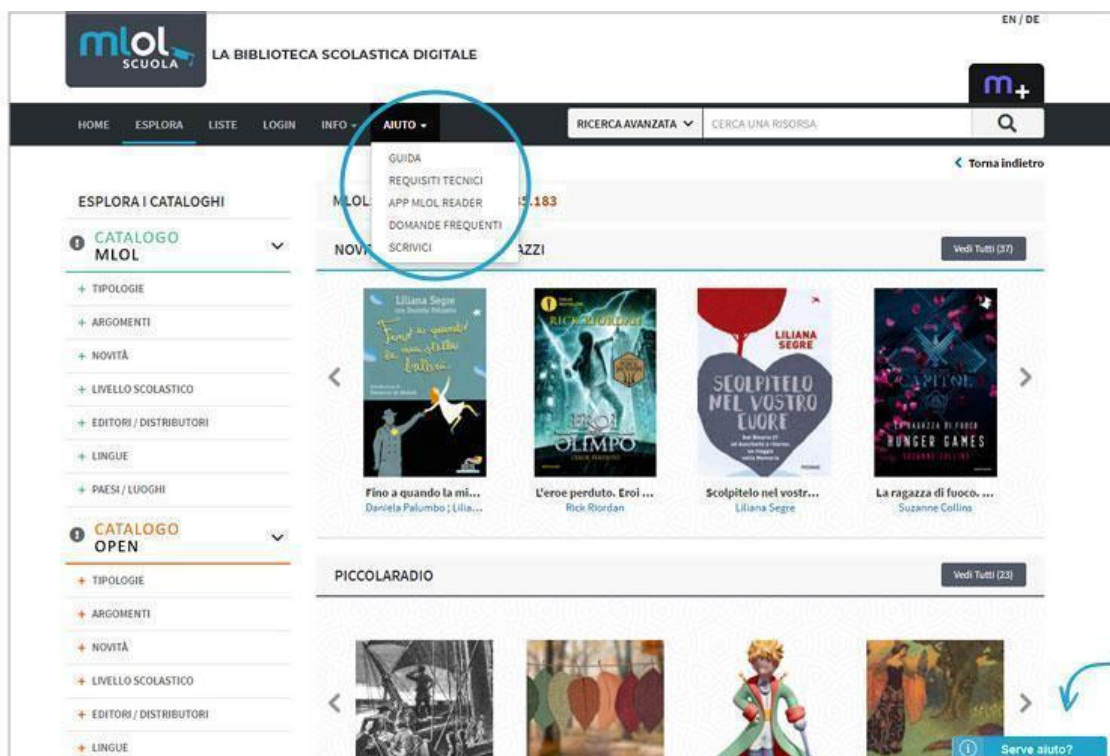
mlol SCUOLA

LA BIBLIOTECA SCOLASTICA DIGITALE

EN / DE

m+

HOME ESPLORA LISTE LOGIN INFO AIUTO

RICERCA AVANZATA CERCA UNA RISORSA

GUIDA
REQUISITI TECNICI
APP MLOL READER
DOMANDE FREQUENTI
SCRIVICI

Torna indietro

ESPLORA I CATALOGHI

CATALOGO MLOL

+ TIPOLOGIE
+ ARGOMENTI
+ NOVITÀ
+ LIVELLO SCOLASTICO
+ EDITORI / DISTRIBUTORI
+ LINGUE
+ PAESI / LUOGHI

CATALOGO OPEN

+ TIPOLOGIE
+ ARGOMENTI
+ NOVITÀ
+ LIVELLO SCOLASTICO
+ EDITORI / DISTRIBUTORI
+ LINGUE

MLOL: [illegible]5.183

NOV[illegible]AZZI

Vedi Tutti (37)

Liliana Segre con Daniela Palumbo
Fino a quando la mia stella brillerà

RICK RIORDAN
EROI DELL'OLIMPO
L'EROE PERDUTO

LILIANA SEGRE
SCOLPITELO NEL VOSTRO CUORE

CAPITOL
LA RAGAZZA DI FUOCO
HUNGER GAMES
SUZANNE COLLINS

Fino a quando la mi...
Daniela Palumbo ; Lilia...

L'eroe perduto. Eroi ...
Rick Riordan

Scolpitelo nel vostr...
Liliana Segre

La ragazza di fuoco. ...
Suzanne Collins

PICCOLARADIO

Vedi Tutti (23)

Serve aiuto?